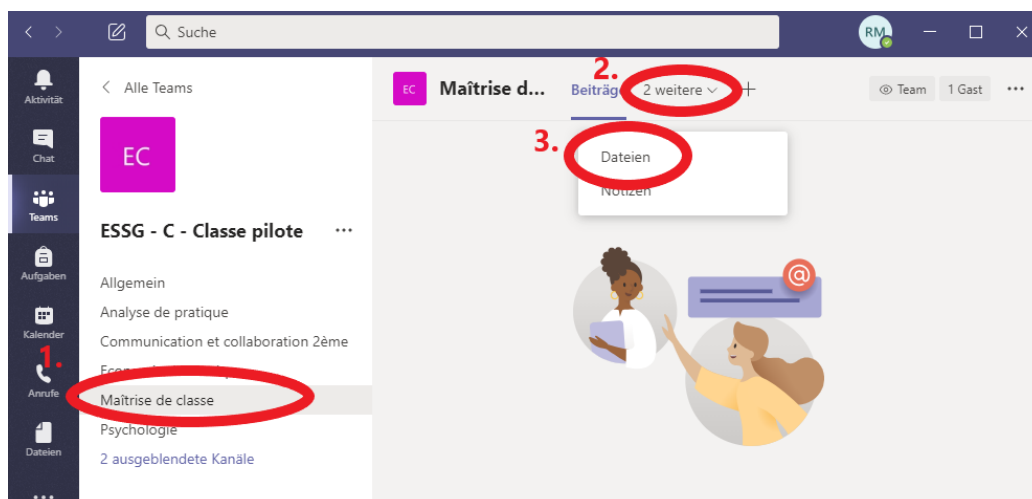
Suche

RM

Aktivität

Chat

Teams

Aufgaben

Kalender

Anrufe

Dateien

Alle Teams

EC

ESSG - C - Classe pilote ···

Allgemein
Analyse de pratique
Communication et collaboration 2ème
Econ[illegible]
Maîtrise de classe
Psychologie
2 ausgeblendete Kanäle

1.

EC Maîtrise d... Beiträg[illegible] 2 weitere +

2.

Team 1 Gast ···

3.

Dateien
Notizen